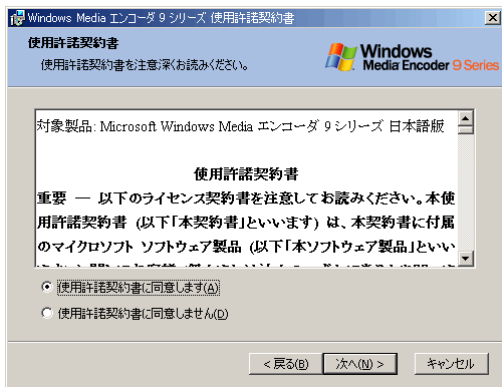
Windows Media エンコーダ 9 シリーズ 使用許諾契約書

使用許諾契約書

使用許諾契約書を注意深くお読みください。

Windows Media Encoder 9 Series

対象製品: Microsoft Windows Media エンコーダ 9 シリーズ 日本語版

使用許諾契約書

重要 — 以下のライセンス契約書を注意してお読みください。本使用許諾契約書 (以下「本契約書」といいます) は、本契約書に付属のマイクロソフト ソフトウェア製品 (以下「本ソフトウェア製品」といい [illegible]

使用許諾契約書に同意します(A)

使用許諾契約書に同意しません(D)

< 戻る(B)

次へ(N) >

キャンセル